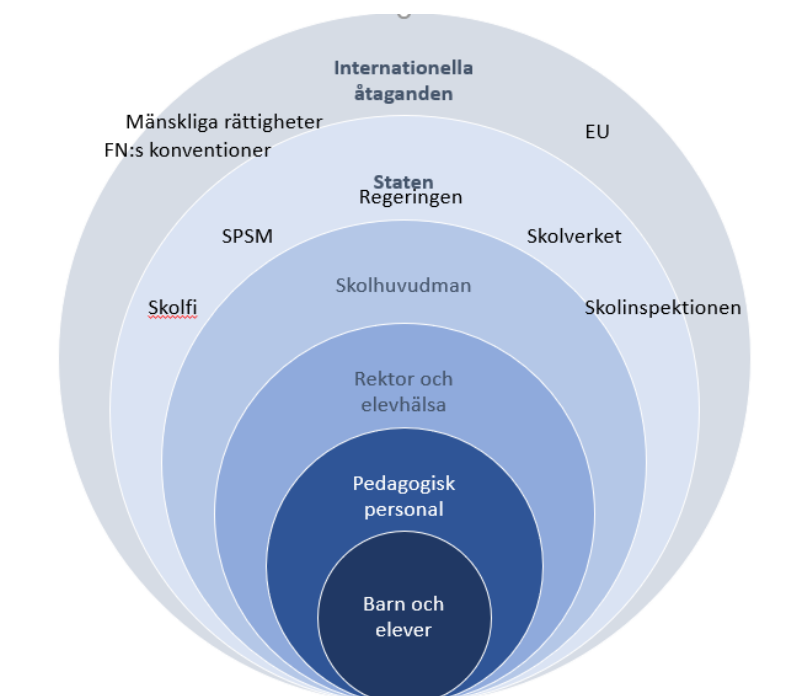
Internationella åtaganden

Mänskliga rättigheter
FN:s konventioner

EU

Staten
Regeringen

SPSM

Skolverket

Skolfi

Skolinspektionen

Skolhuvudman

Rektor och elevhälsa

Pedagogisk personal

Barn och elever